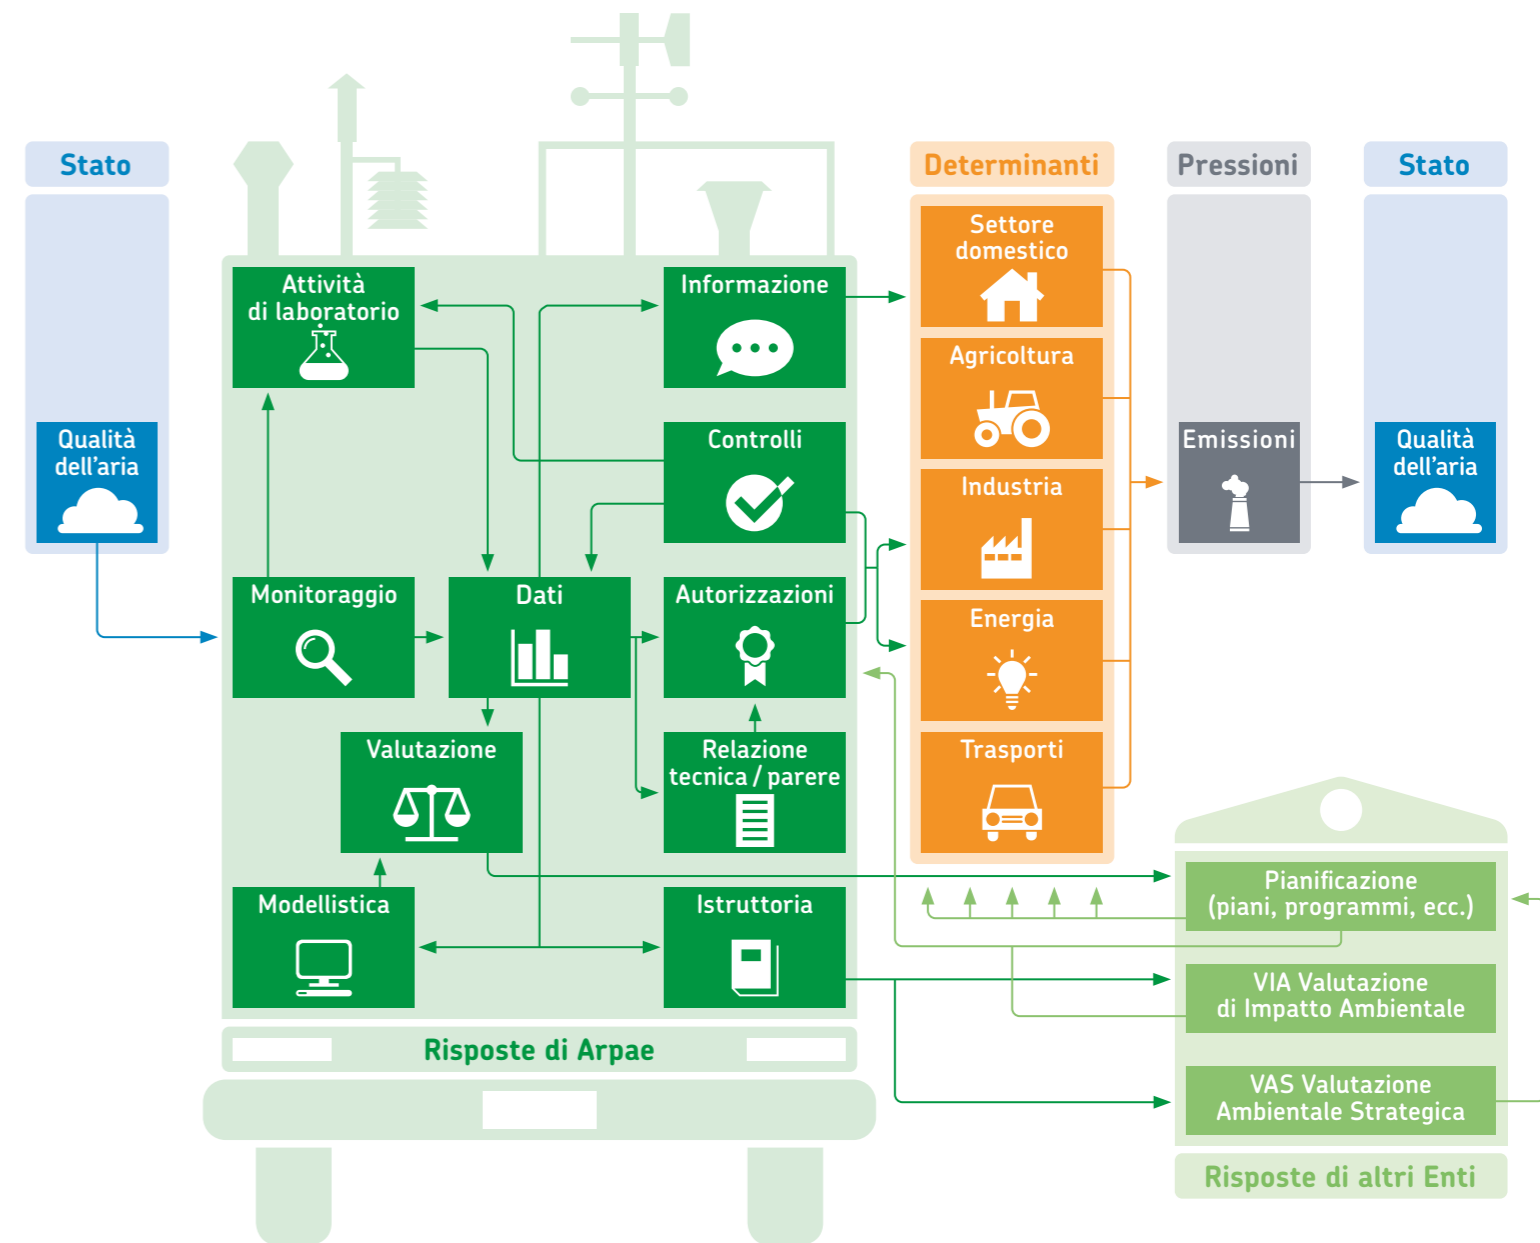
Stato

Qualità dell'aria

Attività di laboratorio

Informazione

Controlli

Monitoraggio

Dati

Autorizzazioni

Valutazione

Relazione tecnica / parere

Modellistica

Istruttoria

Risposte di Arpae

Determinanti

Settore domestico

Agricoltura

Industria

Energia

Trasporti

Pressioni

Emissioni

Stato

Qualità dell'aria

Pianificazione (piani, programmi, ecc.)

VIA Valutazione di Impatto Ambientale

VAS Valutazione Ambientale Strategica

Risposte di altri Enti